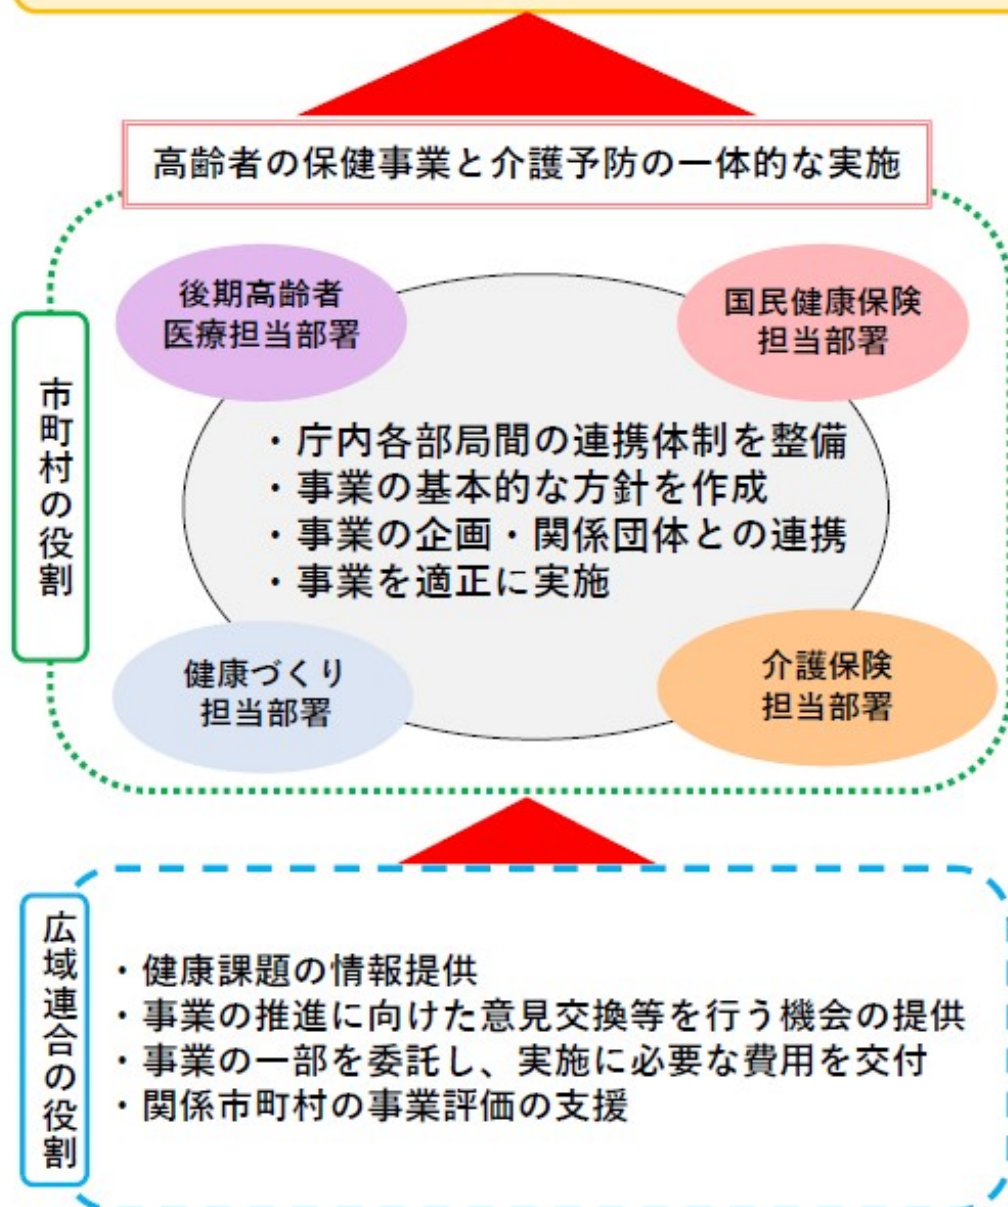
高齢者の保健事業と介護予防の一体的な実施

市町村の役割

後期高齢者
医療担当部署

国民健康保険
担当部署

・庁内各部局間の連携体制を整備
・事業の基本的な方針を作成
・事業の企画・関係団体との連携
・事業を適正に実施

健康づくり
担当部署

介護保険
担当部署

広域連合の役割

・健康課題の情報提供
・事業の推進に向けた意見交換等を行う機会の提供
・事業の一部を委託し、実施に必要な費用を交付
・関係市町村の事業評価の支援